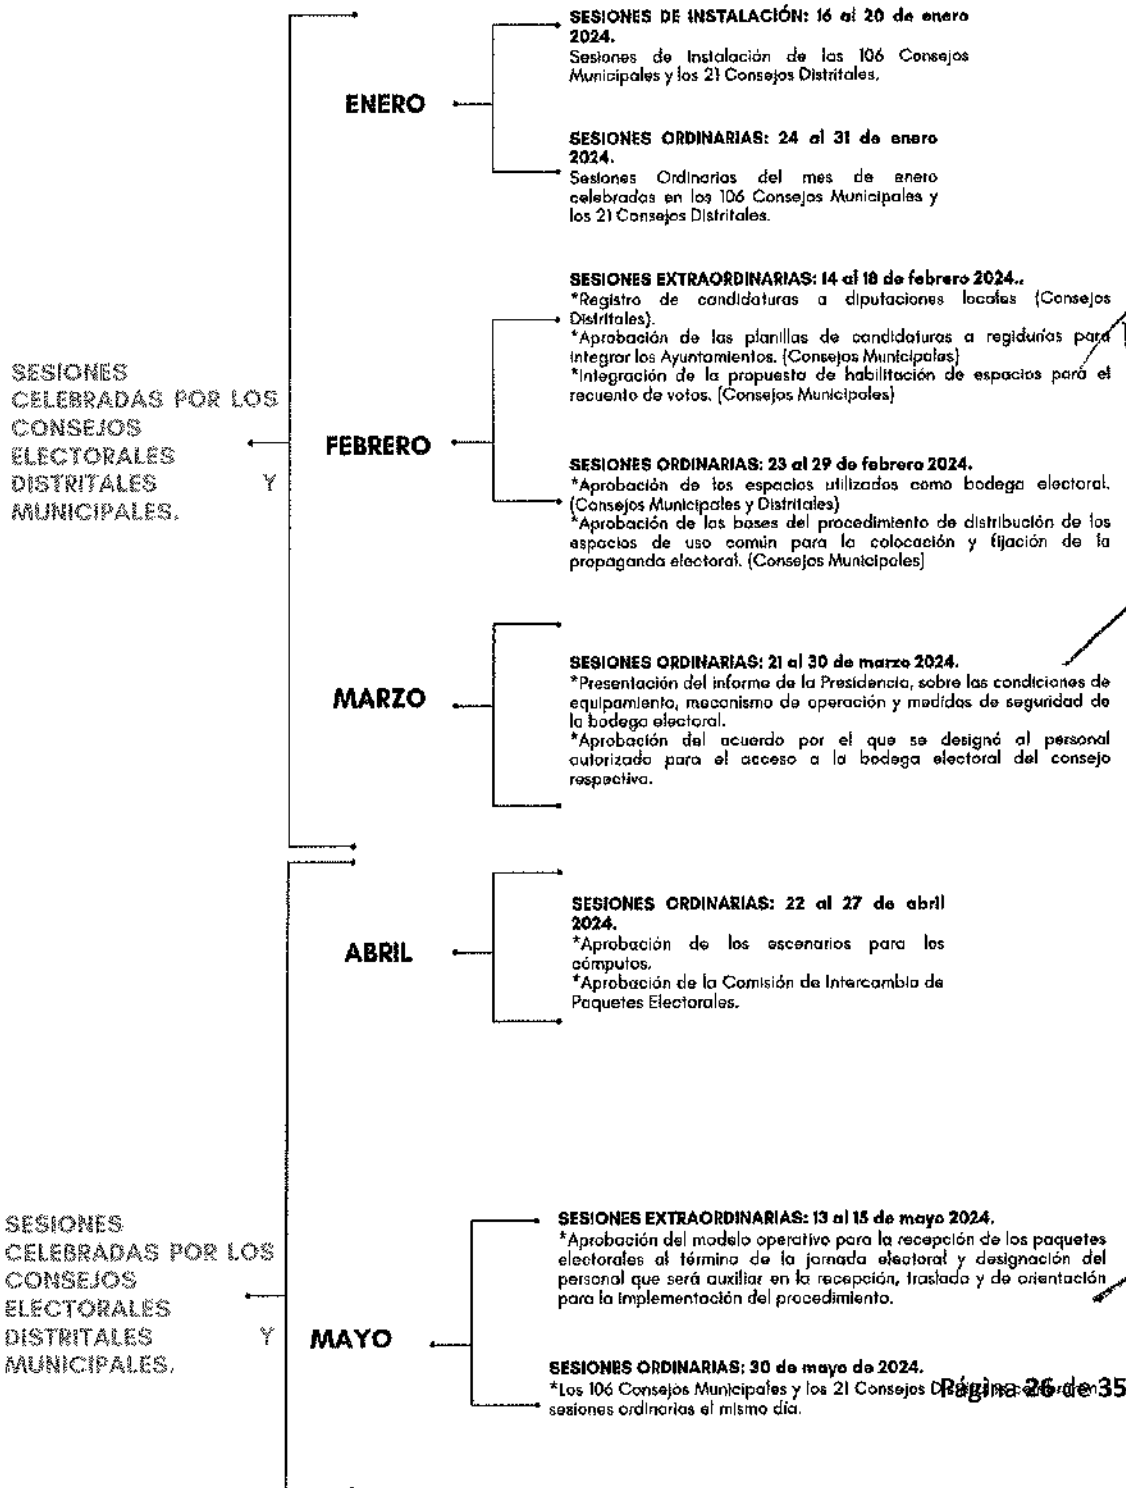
SESIONES CELEBRADAS POR LOS CONSEJOS ELECTORALES DISTRITALES Y MUNICIPALES.

ENERO

SESIONES DE INSTALACIÓN: 16 al 20 de enero 2024.
Sesiones de Instalación de los 106 Consejos Municipales y los 21 Consejos Distritales.

SESIONES ORDINARIAS: 24 al 31 de enero 2024.
Sesiones Ordinarias del mes de enero celebradas en los 106 Consejos Municipales y los 21 Consejos Distritales.

FEBRERO

SESIONES EXTRAORDINARIAS: 14 al 18 de febrero 2024..
*Registro de candidaturas a diputaciones locales (Consejos Distritales).
*Aprobación de las planillas de candidaturas a regidurías para integrar los Ayuntamientos. (Consejos Municipales)
*Integración de la propuesta de habilitación de espacios para el recuento de votos. (Consejos Municipales)

SESIONES ORDINARIAS: 23 al 29 de febrero 2024.
*Aprobación de los espacios utilizados como bodega electoral. (Consejos Municipales y Distritales)
*Aprobación de las bases del procedimiento de distribución de los espacios de uso común para la colocación y fijación de la propaganda electoral. (Consejos Municipales)

MARZO

SESIONES ORDINARIAS: 21 al 30 de marzo 2024.
*Presentación del informe de la Presidencia, sobre las condiciones de equipamiento, mecanismo de operación y medidas de seguridad de la bodega electoral.
*Aprobación del acuerdo por el que se designó al personal autorizado para el acceso a la bodega electoral del consejo respectivo.

SESIONES CELEBRADAS POR LOS CONSEJOS ELECTORALES DISTRITALES Y MUNICIPALES.

ABRIL

SESIONES ORDINARIAS: 22 al 27 de abril 2024.
*Aprobación de los escenarios para los cómputos.
*Aprobación de la Comisión de Intercambio de Paquetes Electorales.

MAYO

SESIONES EXTRAORDINARIAS: 13 al 15 de mayo 2024.
*Aprobación del modelo operativo para la recepción de los paquetes electorales al término de la jornada electoral y designación del personal que será auxiliar en la recepción, traslado y de orientación para la implementación del procedimiento.

SESIONES ORDINARIAS: 30 de mayo de 2024.
*Los 106 Consejos Municipales y los 21 Consejos D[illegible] sesiones ordinarias el mismo día.

Página 26 de 35